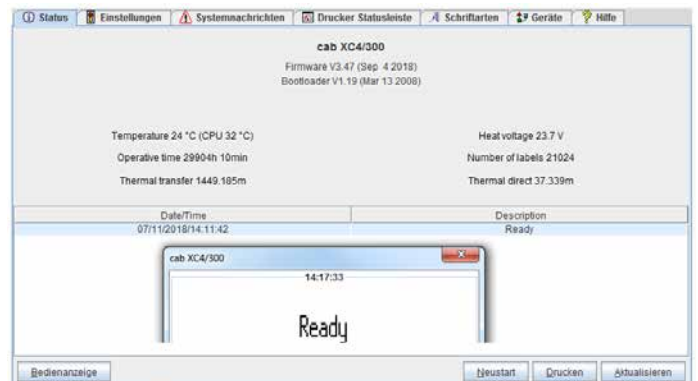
Status | Einstellungen | Systemnachrichten | Drucker Statusleiste | Schriftarten | Geräte | Hilfe

cab XC4/300

Firmware V3.47 (Sep 4 2018)
Bootloader V1.19 (Mar 13 2008)

Temperature 24 °C (CPU 32 °C)

Heat voltage 23.7 V

Operative time 29904h 10min

Number of labels 21024

Thermal transfer 1449.185m

Thermal direct 37.339m

| Date/Time | Description |
|---|---|
| 07/11/2018/14:11:42 | Ready |

cab XC4/300

14:17:33

Ready

Bedienanzeige

Neustart

Drucken

Aktualisieren